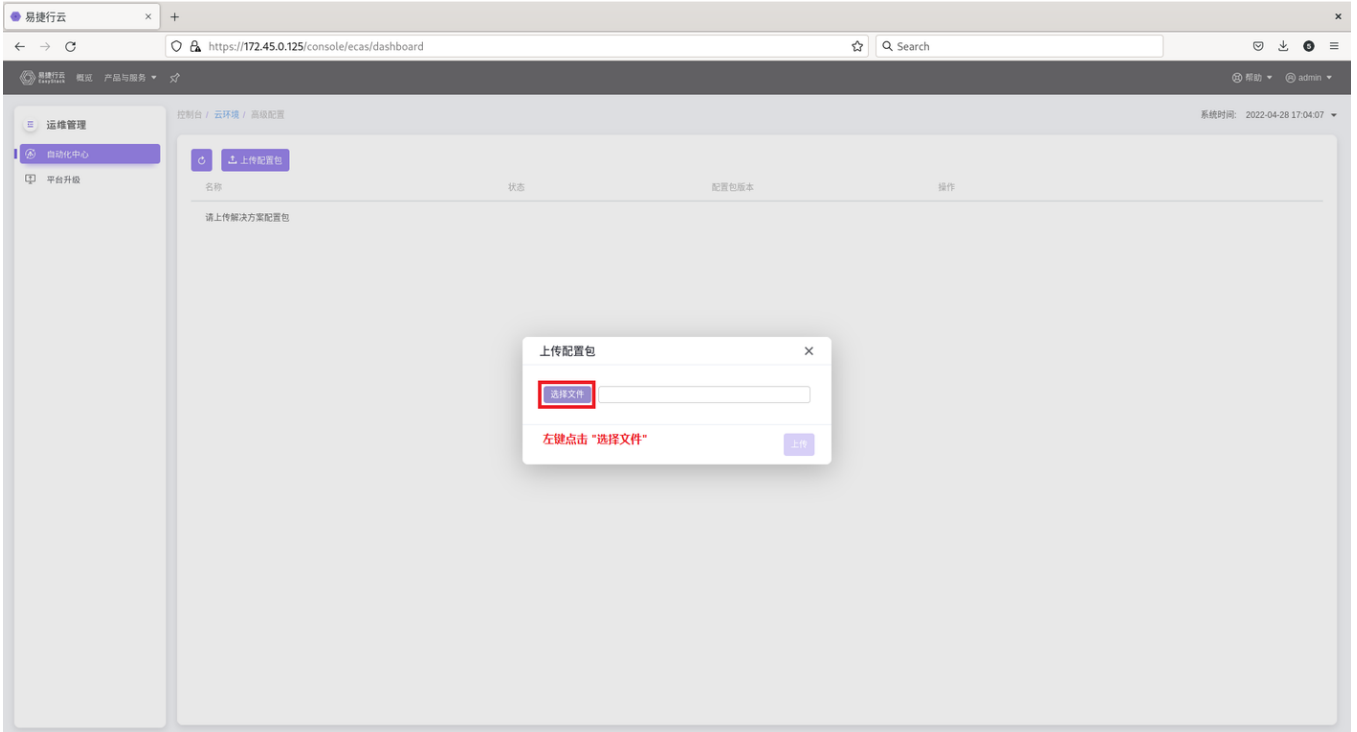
易捷行云 ×
+
https://172.45.0.125/console/ecas/dashboard
Search
易捷行云 EasyStack 概览 产品与服务
帮助 admin
运维管理
自动化中心
平台升级
控制台 / 云环境 / 高级配置
系统时间: 2022-04-28 17:04:07
上传配置包

| 名称 | 状态 | 配置包版本 | 操作 |
|---|---|---|---|
| 请上传解决方案配置包 | | | |

上传配置包 ×
选择文件
左键点击 "选择文件"
上传